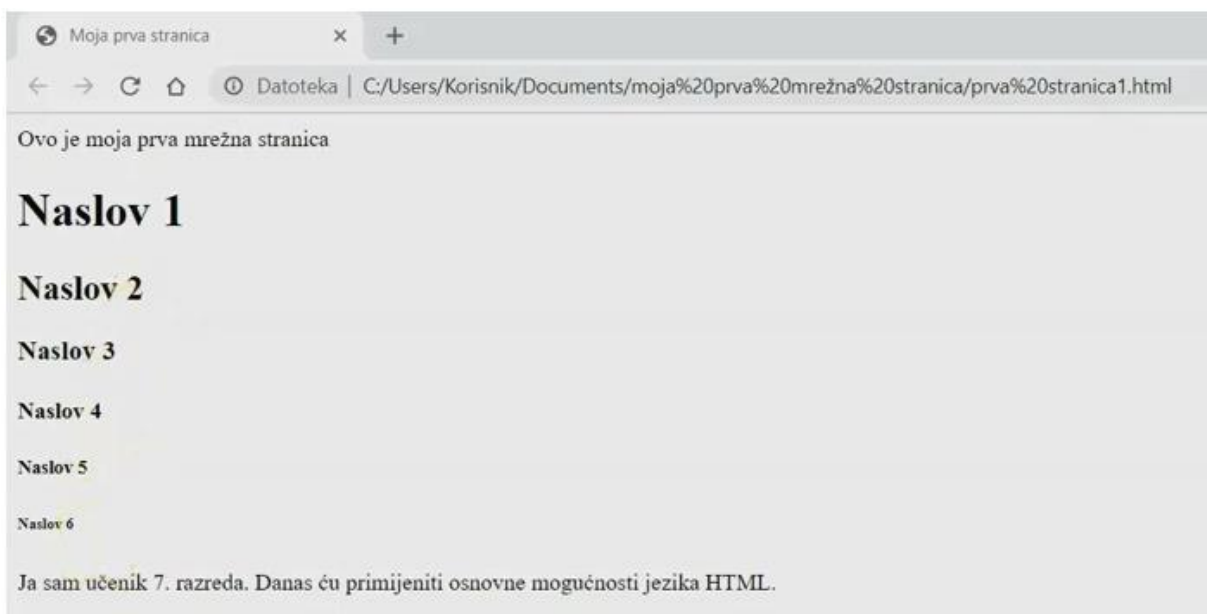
Moja prva stranica × +

ⓘ Datoteka | C:/Users/Korisnik/Documents/moja%20prva%20mrežna%20stranica/prva%20stranica1.html

Ovo je moja prva mrežna stranica

Naslov 1

Naslov 2

Naslov 3

Naslov 4

Naslov 5

Naslov 6

Ja sam učenik 7. razreda. Danas ću primijeniti osnovne mogućnosti jezika HTML.